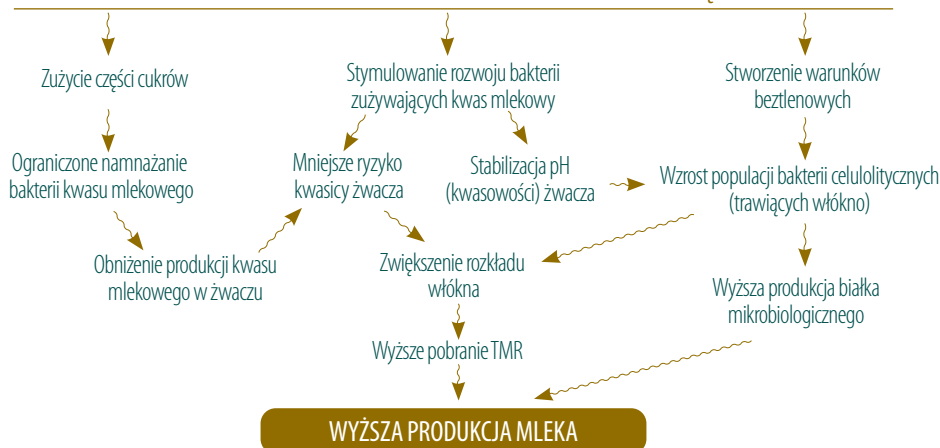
Zużycie części cukrów

Ograniczone namnażanie bakterii kwasu mlekowego

Obniżenie produkcji kwasu mlekowego w żwaczu

Stymulowanie rozwoju bakterii zużywających kwas mlekowy

Mniejsze ryzyko kwasicy żwacza

Stabilizacja pH (kwasowości) żwacza

Zwiększenie rozkładu włókna

Wyższe pobranie TMR

Stworzenie warunków beztlenowych

Wzrost populacji bakterii celulolitycznych (trawiących włókno)

Wyższa produkcja białka mikrobiologicznego

WYŻSZA PRODUKCJA MLEKA